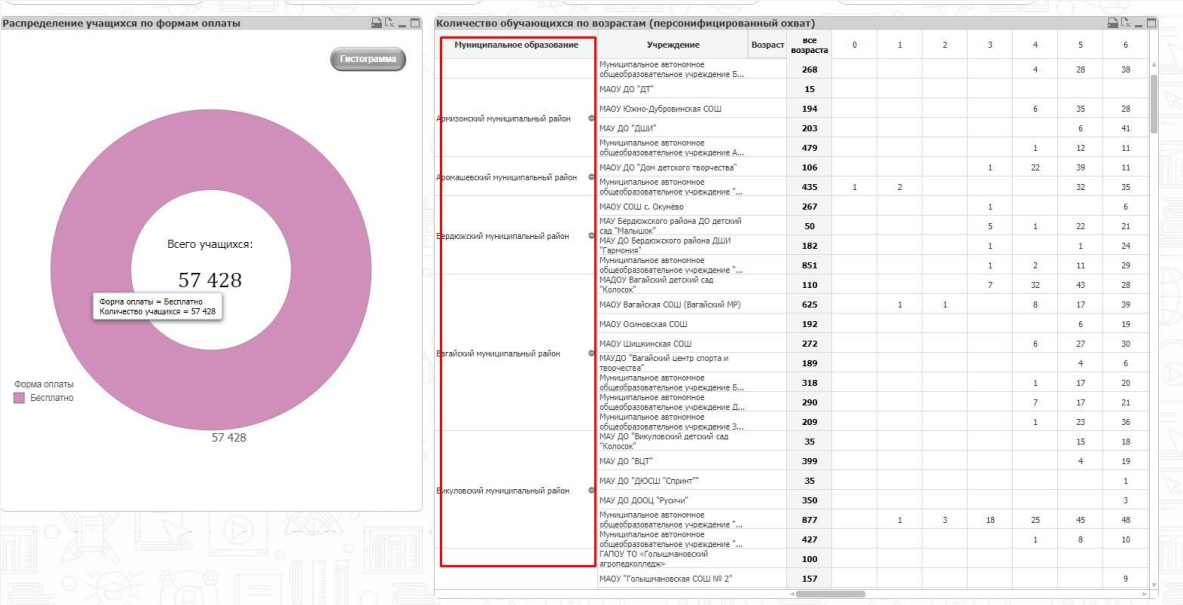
Распределение учащихся по формам оплаты

Гистограмма

Всего учащихся:

57 428

Форма оплаты = Бесплатно
Количество учащихся = 57 428

Форма оплаты
Бесплатно

57 428

Количество обучающихся по возрастам (персонифицированный охват)

| Муниципальное образование | Учреждение | Возраст / все возраста | 0 | 1 | 2 | 3 | 4 | 5 | 6 |
|---|---|---|---|---|---|---|---|---|---|
| Армизонский муниципальный район | Муниципальное автономное общеобразовательное учреждение Б... | 268 | | | | | 4 | 28 | 38 |
| | МАОУ ДО "ДТ" | 15 | | | | | | | |
| | МАОУ Южно-Дубровинская СОШ | 194 | | | | | 6 | 35 | 28 |
| | МАУ ДО "ДШИ" | 203 | | | | | | 6 | 41 |
| | Муниципальное автономное общеобразовательное учреждение А... | 479 | | | | | 1 | 12 | 11 |
| Аромашевский муниципальный район | МАОУ ДО "Дом детского творчества" | 106 | | | | 1 | 22 | 39 | 11 |
| | Муниципальное автономное общеобразовательное учреждение "... | 435 | 1 | 2 | | | | 32 | 35 |
| Бердюжский муниципальный район | МАОУ СОШ с. Окунёво | 267 | | | | 1 | | | 6 |
| | МАУ Бердюжского района ДО детский сад "Малышок" | 50 | | | | 5 | 1 | 22 | 21 |
| | МАУ ДО Бердюжского района ДШИ "Гармония" | 182 | | | | 1 | | 1 | 24 |
| | Муниципальное автономное общеобразовательное учреждение "... | 851 | | | | 1 | 2 | 11 | 29 |
| Вагайский муниципальный район | МАДОУ Вагайский детский сад "Колосок" | 110 | | | | 7 | 32 | 43 | 28 |
| | МАОУ Вагайская СОШ (Вагайский МР) | 625 | | 1 | 1 | | 8 | 17 | 39 |
| | МАОУ Осиновская СОШ | 192 | | | | | | 6 | 19 |
| | МАОУ Шишкинская СОШ | 272 | | | | | 6 | 27 | 30 |
| | МАУДО "Вагайский центр спорта и творчества" | 189 | | | | | | 4 | 6 |
| | Муниципальное автономное общеобразовательное учреждение Б... | 318 | | | | | 1 | 17 | 20 |
| | Муниципальное автономное общеобразовательное учреждение Д... | 290 | | | | | 7 | 17 | 21 |
| | Муниципальное автономное общеобразовательное учреждение З... | 209 | | | | | 1 | 23 | 36 |
| Викуловский муниципальный район | МАУ ДО "Викуловский детский сад "Колосок" | 35 | | | | | | 15 | 18 |
| | МАУ ДО "ВЦТ" | 399 | | | | | | 4 | 19 |
| | МАУ ДО "ДЮСШ "Спринт"" | 35 | | | | | | | 1 |
| | МАУ ДО ДООЦ "Русичи" | 350 | | | | | | | 3 |
| | Муниципальное автономное общеобразовательное учреждение "... | 877 | | 1 | 3 | 18 | 25 | 45 | 48 |
| | Муниципальное автономное общеобразовательное учреждение "... | 427 | | | | | 1 | 8 | 10 |
| | ГАПОУ ТО «Голышмановский агропедколледж» | 100 | | | | | | | |
| | МАОУ "Голышмановская СОШ № 2" | 157 | | | | | | | 9 |